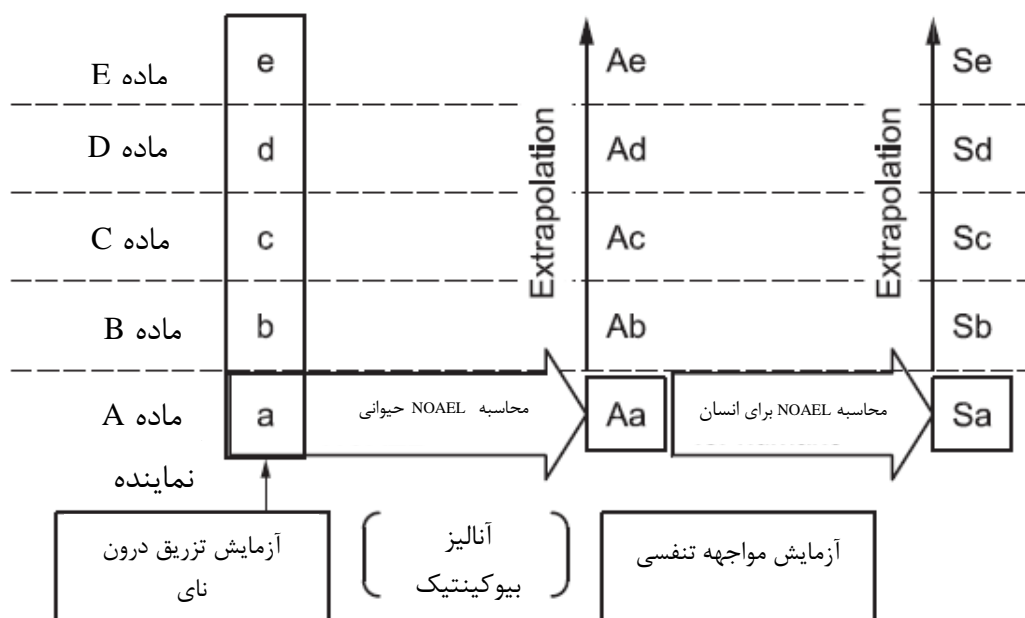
ماده E
e
Ae
Se
ماده D
d
Ad
Sd
Extrapolation
Extrapolation
ماده C
c
Ac
Sc
ماده B
b
Ab
Sb
ماده A نماینده
a
محاسبه NOAEL حیوانی
Aa
محاسبه NOAEL برای انسان
Sa

آزمایش تزریق درون نای
آنالیز بیوکینتیک
آزمایش مواجهه تنفسی